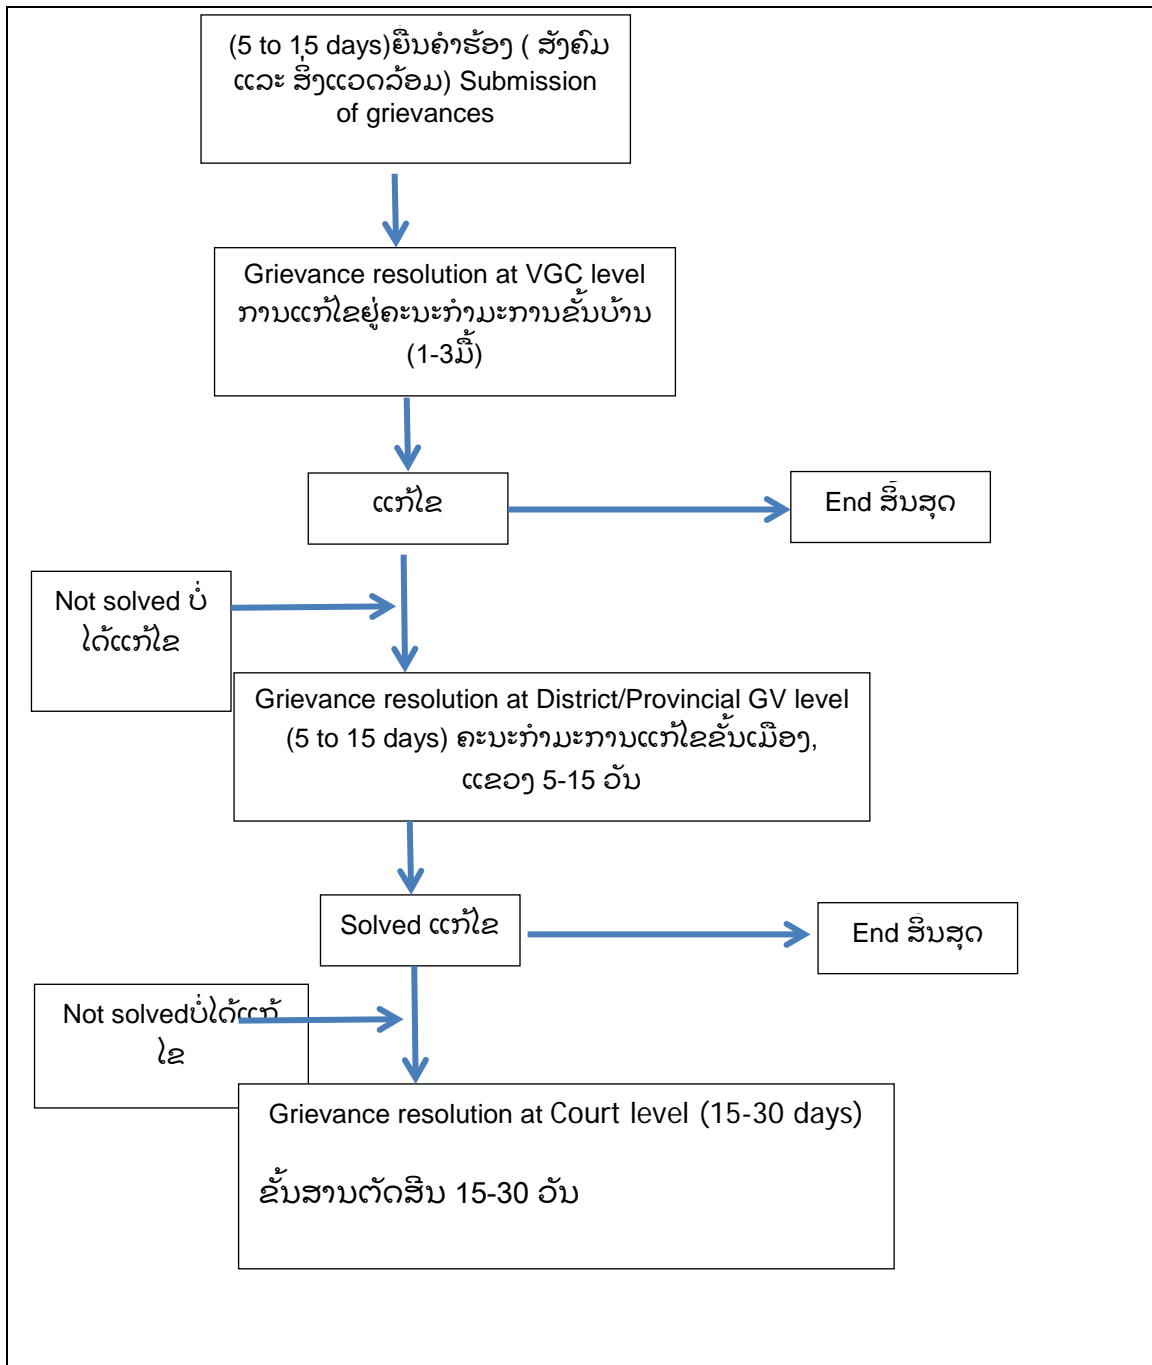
(5 to 15 days)ຍື່ນຄຳຮ້ອງ ( ສັງຄົມ ແລະ ສິ່ງແວດລ້ອມ) Submission of grievances

Grievance resolution at VGC level ການແກ້ໄຂຢູ່ຄະນະກຳມະການຂັ້ນບ້ານ (1-3ມື້)

ແກ້ໄຂ

End ສິ້ນສຸດ

Not solved ບໍ່ໄດ້ແກ້ໄຂ

Grievance resolution at District/Provincial GV level (5 to 15 days) ຄະນະກຳມະການແກ້ໄຂຂັ້ນເມືອງ, ແຂວງ 5-15 ວັນ

Solved ແກ້ໄຂ

End ສິ້ນສຸດ

Not solvedບໍ່ໄດ້ແກ້ໄຂ

Grievance resolution at Court level (15-30 days)

ຂັ້ນສານຕັດສິນ 15-30 ວັນ